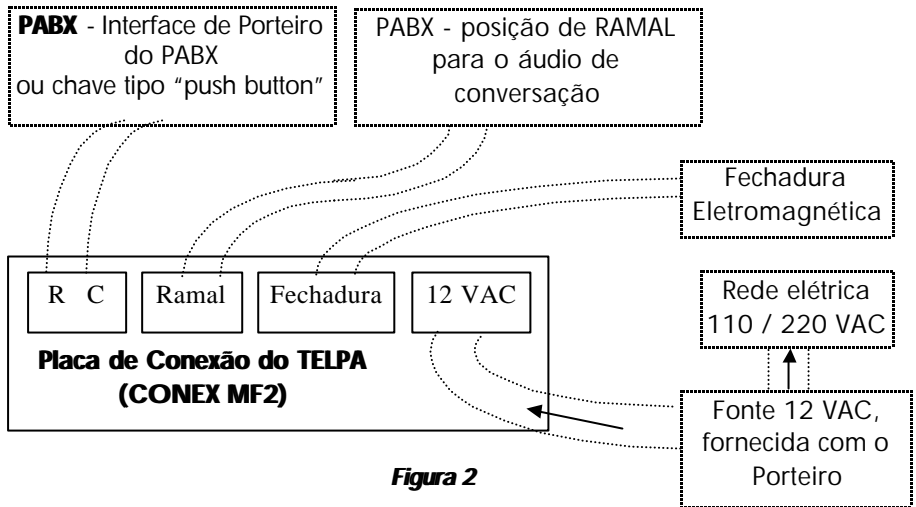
PABX - Interface de Porteiro do PABX ou chave tipo "push button"

PABX - posição de RAMAL para o áudio de conversação

Fechadura Eletromagnética

R C

Ramal

Fechadura

12 VAC

Rede elétrica 110 / 220 VAC

Placa de Conexão do TELPA (CONEX MF2)

Fonte 12 VAC, fornecida com o Porteiro

Figura 2